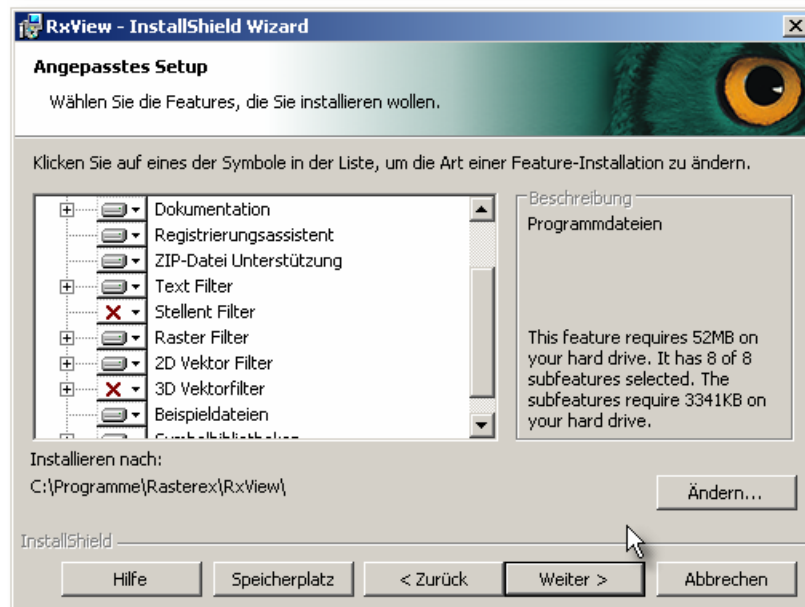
RxView - InstallShield Wizard

Angepasstes Setup

Wählen Sie die Features, die Sie installieren wollen.

Klicken Sie auf eines der Symbole in der Liste, um die Art einer Feature-Installation zu ändern.

Dokumentation
Registrierungsassistent
ZIP-Datei Unterstützung
Text Filter
Stellent Filter
Raster Filter
2D Vektor Filter
3D Vektorfilter
Beispieldateien
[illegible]

Beschreibung
Programmdateien

This feature requires 52MB on your hard drive. It has 8 of 8 subfeatures selected. The subfeatures require 3341KB on your hard drive.

Installieren nach:
C:\Programme\Rasterex\RxView\

Ändern...

InstallShield

Hilfe
Speicherplatz
< Zurück
Weiter >
Abbrechen